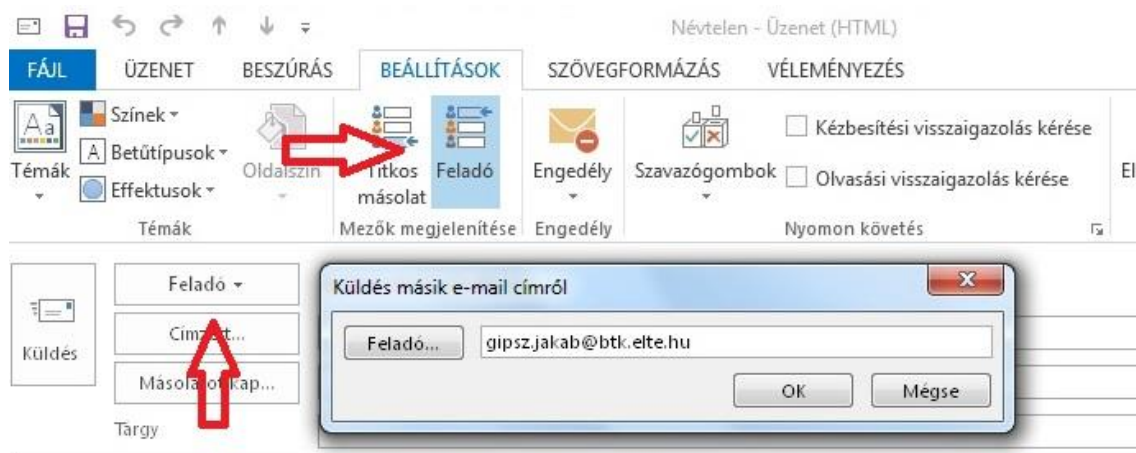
Névtelen - Üzenet (HTML)

FÁJL ÜZENET BESZÚRÁS BEÁLLÍTÁSOK SZÖVEGFORMÁZÁS VÉLEMÉNYEZÉS

Színek
Témák
Betűtípusok
Effektusok
Oldalszín
Témák

Titkos másolat
Feladó
Mezők megjelenítése

Engedély
Engedély

Szavazógombok
Kézbesítési visszaigazolás kérése
Olvasási visszaigazolás kérése
Nyomon követés

El

Küldés
Feladó
Címz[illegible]t...
Másola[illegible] kap...
Tárgy

Küldés másik e-mail címről
Feladó...
gipsz.jakab@btk.elte.hu
OK
Mégse